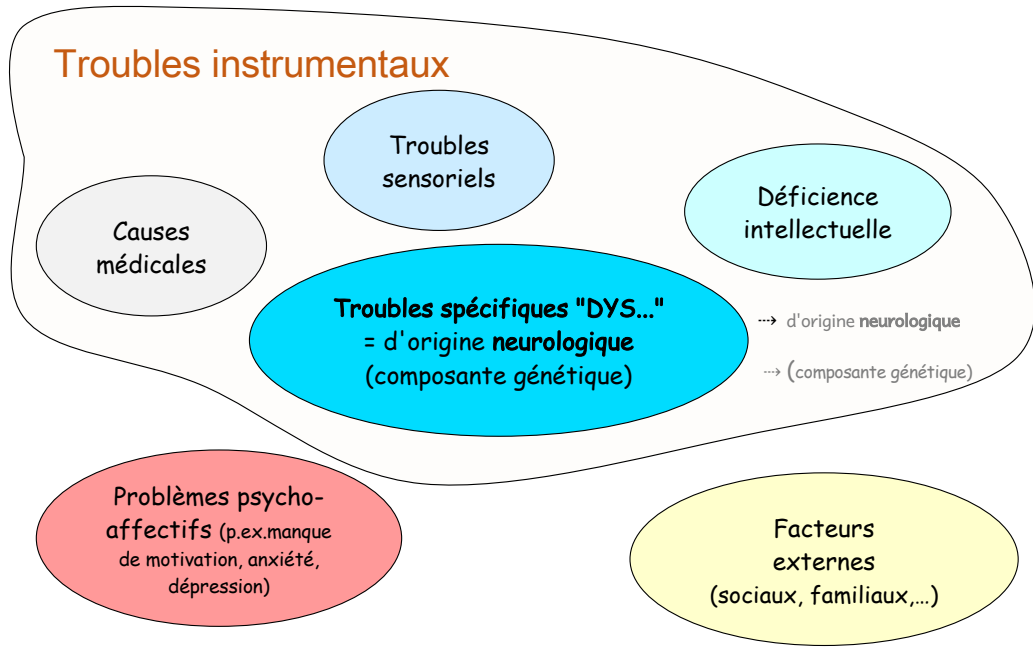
Troubles instrumentaux

Troubles sensoriels

Causes médicales

Déficience intellectuelle

Troubles spécifiques "DYS..." = d'origine neurologique (composante génétique)

⇢ d'origine neurologique

⇢ (composante génétique)

Problèmes psycho-affectifs (p.ex.manque de motivation, anxiété, dépression)

Facteurs externes (sociaux, familiaux,...)